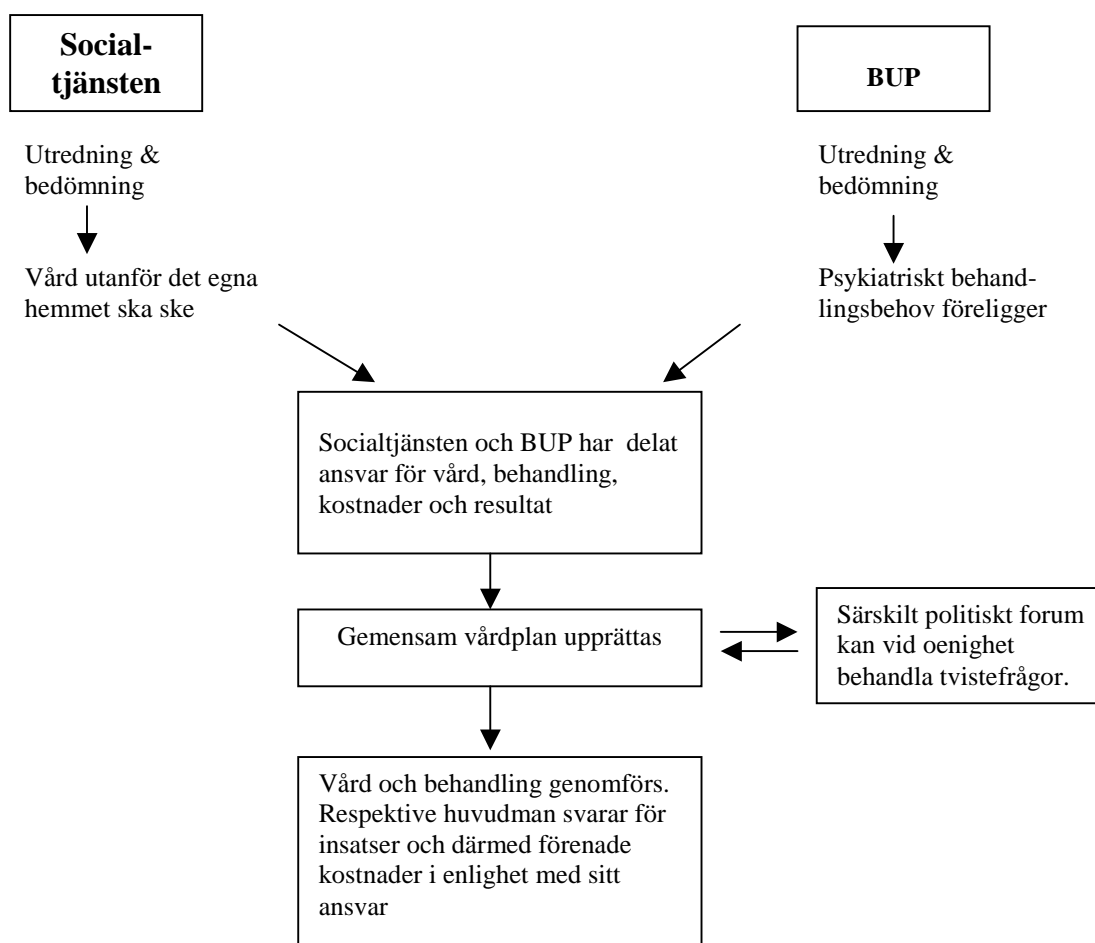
Socialtjänsten

BUP

Utredning & bedömning

Vård utanför det egna hemmet ska ske

Utredning & bedömning

Psykiatriskt behandlingsbehov föreligger

Socialtjänsten och BUP har delat ansvar för vård, behandling, kostnader och resultat

Gemensam vårdplan upprättas

Särskilt politiskt forum kan vid oenighet behandla tvistefrågor.

Vård och behandling genomförs. Respektive huvudman svarar för insatser och därmed förenade kostnader i enlighet med sitt ansvar